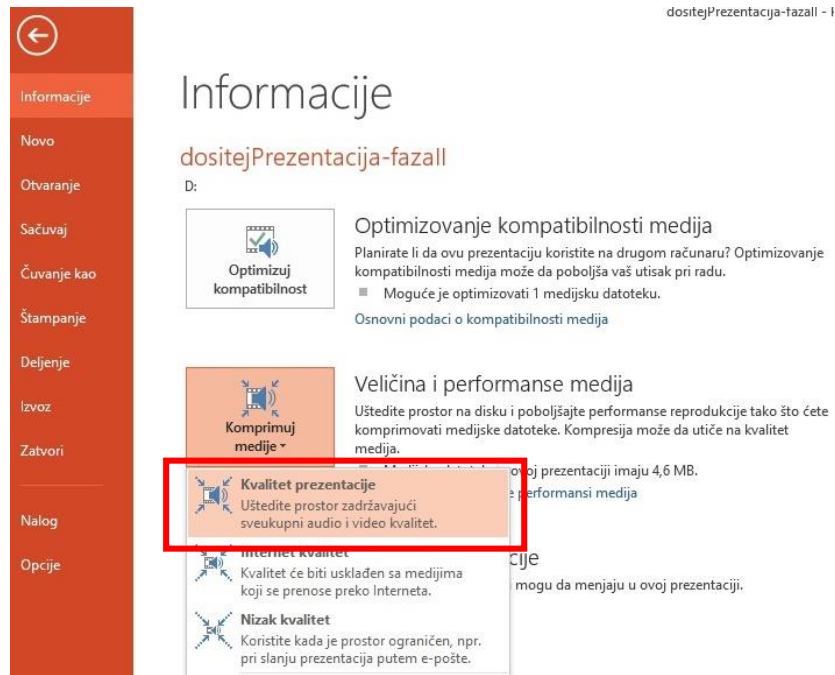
dositejPrezentacija-fazaII - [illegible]

Informacije
Novo
Otvaranje
Sačuvaj
Čuvanje kao
Štampanje
Deljenje
Izvoz
Zatvori
Nalog
Opcije

Informacije

dositejPrezentacija-fazaII
D:

Optimizuj kompatibilnost

Optimizovanje kompatibilnosti medija
Planirate li da ovu prezentaciju koristite na drugom računaru? Optimizovanje kompatibilnosti medija može da poboljša vaš utisak pri radu.
Moguće je optimizovati 1 medijsku datoteku.
Osnovni podaci o kompatibilnosti medija

Komprimuj medije

Veličina i performanse medija
Uštedite prostor na disku i poboljšajte performanse reprodukcije tako što ćete komprimovati medijske datoteke. Kompresija može da utiče na kvalitet medija.
M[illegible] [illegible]voj prezentaciji imaju 4,6 MB.
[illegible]e performansi medija

Kvalitet prezentacije
Uštedite prostor zadržavajući sveukupni audio i video kvalitet.

Internet kvalitet
Kvalitet će biti usklađen sa medijima koji se prenose preko Interneta.

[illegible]cije
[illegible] mogu da menjaju u ovoj prezentaciji.

Nizak kvalitet
Koristite kada je prostor ograničen, npr. pri slanju prezentacija putem e-pošte.